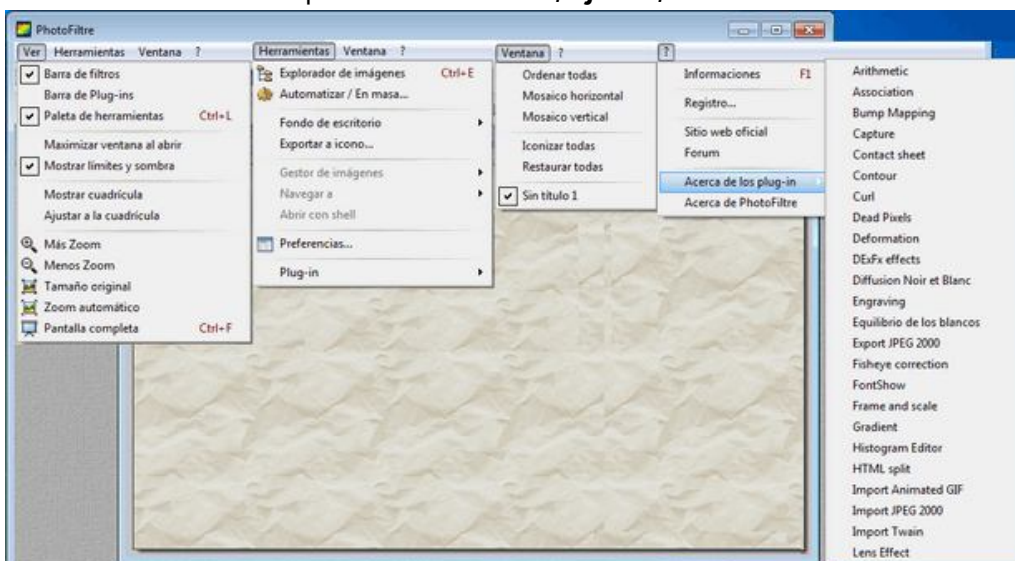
PhotoFiltre

Ver Herramientas Ventana ?

Barra de filtros
Barra de Plug-ins
Paleta de herramientas Ctrl+L
Maximizar ventana al abrir
Mostrar límites y sombra
Mostrar cuadrícula
Ajustar a la cuadrícula
Más Zoom
Menos Zoom
Tamaño original
Zoom automático
Pantalla completa Ctrl+F

Herramientas Ventana ?

Explorador de imágenes Ctrl+E
Automatizar / En masa...
Fondo de escritorio
Exportar a icono...
Gestor de imágenes
Navegar a
Abrir con shell
Preferencias...
Plug-in

Ventana ?

Ordenar todas
Mosaico horizontal
Mosaico vertical
Iconizar todas
Restaurar todas
Sin título 1

?

Informaciones F1
Registro...
Sitio web oficial
Forum
Acerca de los plug-in
Acerca de PhotoFiltre

Arithmetic
Association
Bump Mapping
Capture
Contact sheet
Contour
Curl
Dead Pixels
Deformation
DExFx effects
Diffusion Noir et Blanc
Engraving
Equilibrio de los blancos
Export JPEG 2000
Fisheye correction
FontShow
Frame and scale
Gradient
Histogram Editor
HTML split
Import Animated GIF
Import JPEG 2000
Import Twain
Lens Effect